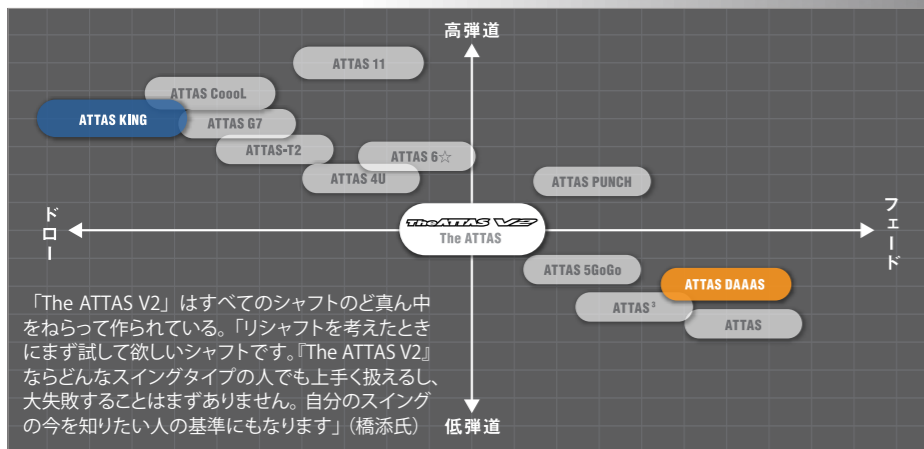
高弾道

ATTAS 11

ATTAS CoooL

ATTAS KING

ATTAS G7

ATTAS-T2

ATTAS 6☆

ATTAS 4U

ATTAS PUNCH

ドロー

The ATTAS V2

The ATTAS

フェード

ATTAS 5GoGo

ATTAS DAAAS

ATTAS³

ATTAS

「The ATTAS V2」はすべてのシャフトのど真ん中をねらって作られている。「リシャフトを考えたときにまず試して欲しいシャフトです。『The ATTAS V2』ならどんなスイングタイプの人でも上手く扱えるし、大失敗することはまずありません。自分のスイングの今を知りたい人の基準にもなります」(橋添氏)

低弾道